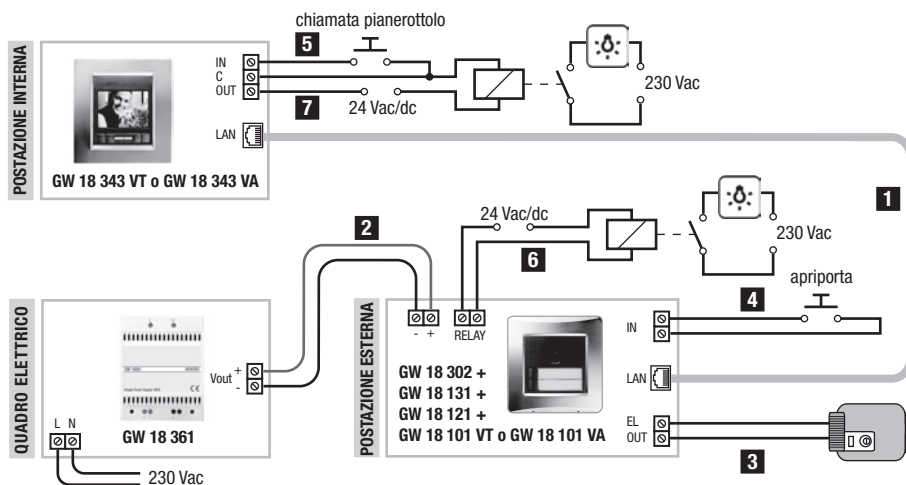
POSTAZIONE INTERNA

chiamata pianerottolo

5

IN
C
OUT

7

24 Vac/dc

230 Vac

LAN

GW 18 343 VT o GW 18 343 VA

1

2

24 Vac/dc

230 Vac

6

apriporta

4

QUADRO ELETTRICO

POSTAZIONE ESTERNA

- +

RELAY

IN

Vout + -

LAN

GW 18 302 +
GW 18 131 +
GW 18 121 +
GW 18 101 VT o GW 18 101 VA

L N

GW 18 361

EL
OUT

3

230 Vac